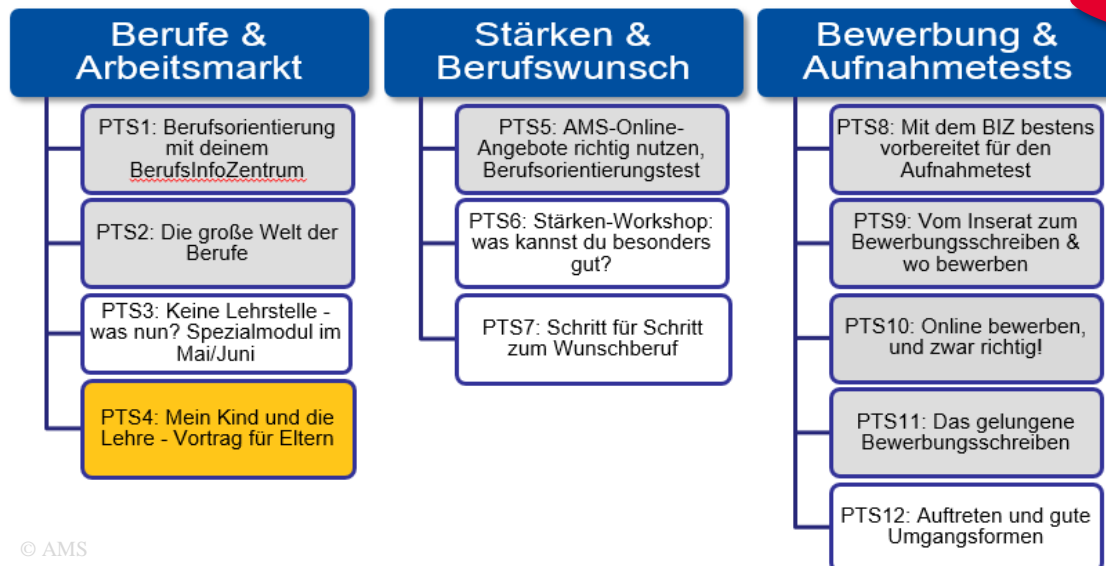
Berufe & Arbeitsmarkt

PTS1: Berufsorientierung mit deinem BerufsInfoZentrum

PTS2: Die große Welt der Berufe

PTS3: Keine Lehrstelle - was nun? Spezialmodul im Mai/Juni

PTS4: Mein Kind und die Lehre - Vortrag für Eltern

Stärken & Berufswunsch

PTS5: AMS-Online-Angebote richtig nutzen, Berufsorientierungstest

PTS6: Stärken-Workshop: was kannst du besonders gut?

PTS7: Schritt für Schritt zum Wunschberuf

Bewerbung & Aufnahmetests

PTS8: Mit dem BIZ bestens vorbereitet für den Aufnahmetest

PTS9: Vom Inserat zum Bewerbungsschreiben & wo bewerben

PTS10: Online bewerben, und zwar richtig!

PTS11: Das gelungene Bewerbungsschreiben

PTS12: Auftreten und gute Umgangsformen

© AMS